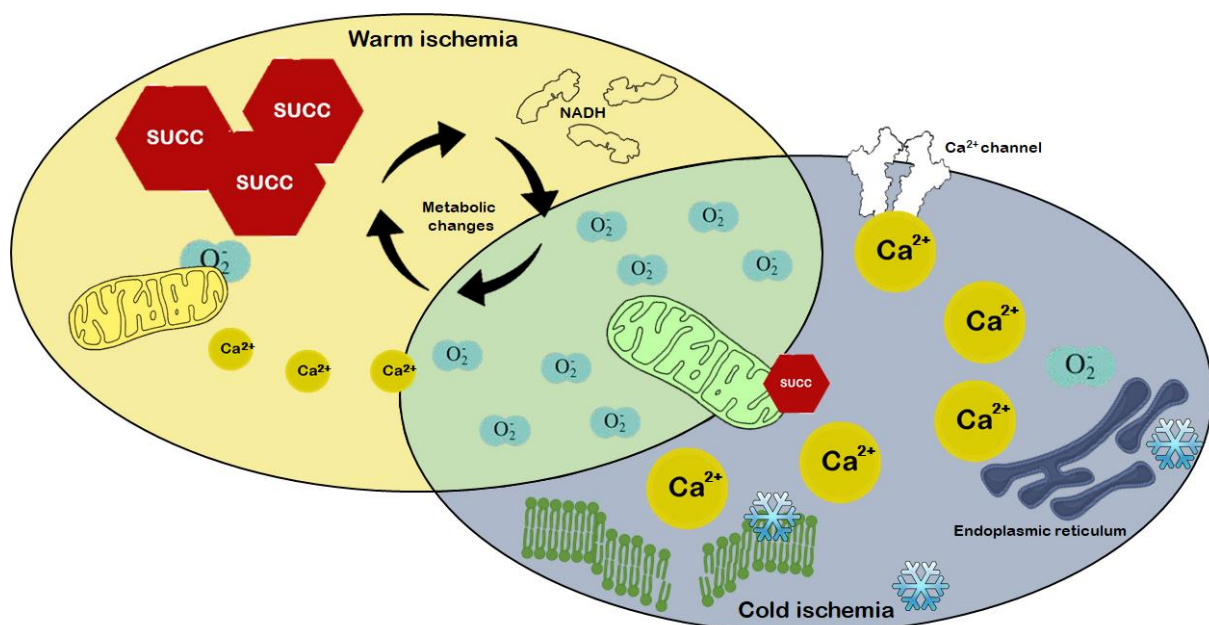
Warm ischemia

SUCC

SUCC

SUCC

NADH

Metabolic changes

$O_2^-$

$Ca^{2+}$

$Ca^{2+}$

$Ca^{2+}$

$Ca^{2+}$ channel

$O_2^-$

$O_2^-$

$O_2^-$

$O_2^-$

$O_2^-$

$O_2^-$

$O_2^-$

$O_2^-$

SUCC

$Ca^{2+}$

$Ca^{2+}$

$Ca^{2+}$

$O_2^-$

$Ca^{2+}$

$Ca^{2+}$

Endoplasmic reticulum

Cold ischemia